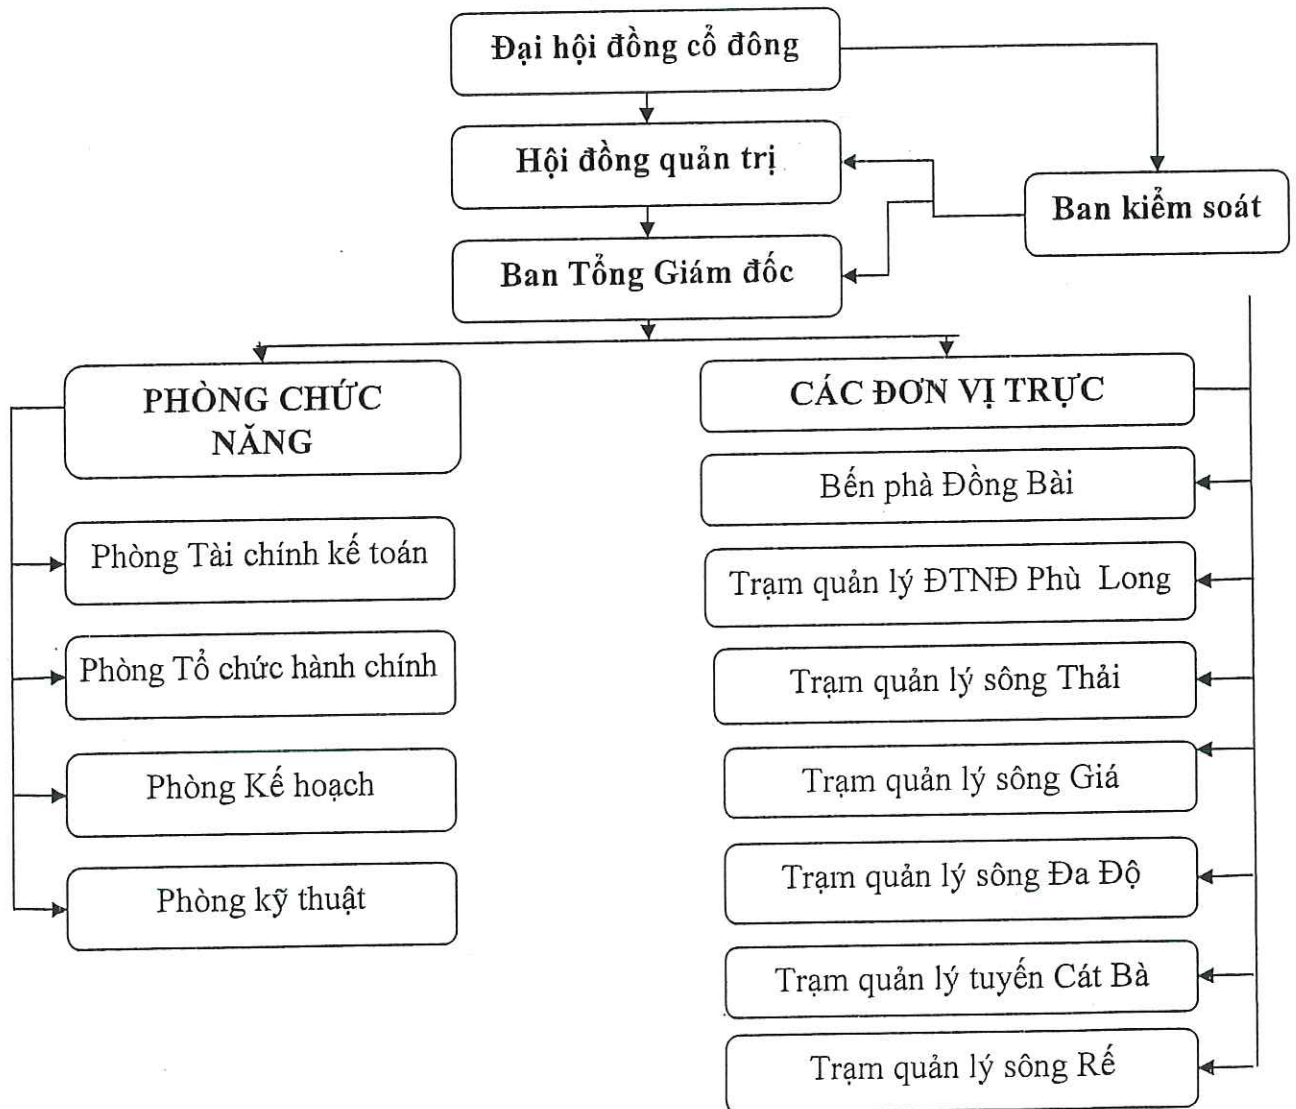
Đại hội đồng cổ đông

Hội đồng quản trị

Ban kiểm soát

Ban Tổng Giám đốc

PHÒNG CHỨC NĂNG

CÁC ĐƠN VỊ TRỰC

Phòng Tài chính kế toán

Phòng Tổ chức hành chính

Phòng Kế hoạch

Phòng kỹ thuật

Bến phà Đồng Bài

Trạm quản lý ĐTNĐ Phù Long

Trạm quản lý sông Thải

Trạm quản lý sông Giá

Trạm quản lý sông Đa Độ

Trạm quản lý tuyến Cát Bà

Trạm quản lý sông Rế